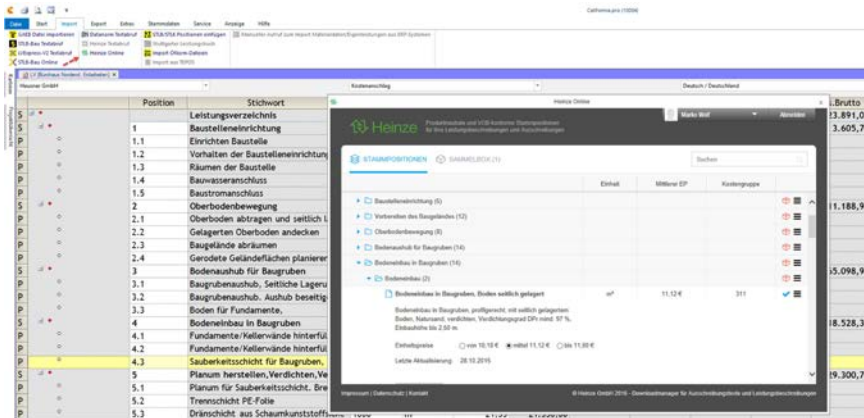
California.pro (10034)

Datei Start Import Export Extras Stammdaten Service Ansicht Hilfe

GAEB Datei importieren | Datanorm Textabruf | STLB/STLK Positionen einfügen | Heinze Textabruf | Weitere Leistungsbuch | Heinze Online | Import Ofcom-Dateien | Import aus SIRADOS | STLB-Bau Online

Hausner GmbH | Kostenanschlag | Deutsch / Deutschland

| | | Position | Stichwort | |
|---|---|---|---|---|
| S | | | Leistungsverzeichnis | 23.891,0 |
| S | | 1 | Baustelleneinrichtung | 3.605,7 |
| P | | 1.1 | Einrichten Baustelle | |
| P | | 1.2 | Vorhalten der Baustelleneinrichtung | |
| P | | 1.3 | Räumen der Baustelle | |
| P | | 1.4 | Bauwasseranschluss | |
| P | | 1.5 | Baustromanschluss | |
| S | | 2 | Oberbodenbewegung | 11.188,9 |
| P | | 2.1 | Oberboden abtragen und seitlich l | |
| P | | 2.2 | Gelagerten Oberboden andecken | |
| P | | 2.3 | Baugelände abräumen | |
| P | | 2.4 | Gerodete Geländeflächen planierer | |
| S | | 3 | Bodenaushub für Baugruben | 55.098,9 |
| P | | 3.1 | Baugrubenaushub, Seitliche Lageru | |
| P | | 3.2 | Baugrubenaushub. Aushub beseitig | |
| P | | 3.3 | Boden für Fundamente, | |
| S | | 4 | Bodeneinbau in Baugruben | 18.528,3 |
| P | | 4.1 | Fundamente/Kellerwände hinterfül | |
| P | | 4.2 | Fundamente/Kellerwände hinterfül | |
| P | | 4.3 | Sauberkeitsschicht für Baugruben, | |
| S | | 5 | Planum herstellen,Verdichten,Ve | 29.300,7 |
| P | | 5.1 | Planum für Sauberkeitsschicht, Bre | |
| P | | 5.2 | Trennschicht PE-Folie | |
| P | | 5.3 | Dränschicht aus Schaumkunststoffs | |

Heinze Online

Heinze Produktneutrale und VOB-konforme Stammpositionen für Ihre Leistungsbeschreibungen und Ausschreibungen

Marko Wolf | Abmelden

STAMMPOSITIONEN | SAMMELBOX (1) | Suchen

Einheit | Mittlerer EP | Kostengruppe

Baustelleneinrichtung (5)
Vorhalten des Baugeländes (12)
Oberbodenbewegung (8)
Bodenaushub für Baugruben (14)
Bodeneinbau in Baugruben (14)
Bodeneinbau (2)
Bodeneinbau in Baugruben, Boden seitlich gelagert | m³ | 11,12 € | 311

Bodeneinbau in Baugruben, profilgerecht, mit seitlich gelagertem Boden, Naturzand, verdichten, Verdichtungsgrad DPr mind. 97 %, Einbauhöhe bis 2,50 m.

Einheitspreise ○ von 10,10 € ● mittel 11,12 € ○ bis 11,80 €

Letzte Aktualisierung: 28.10.2015

Impressum | Datenschutz | Kontakt

© Heinze GmbH 2016 - Downloadmanager für Ausschreibungstexte und Leistungsbeschreibungen